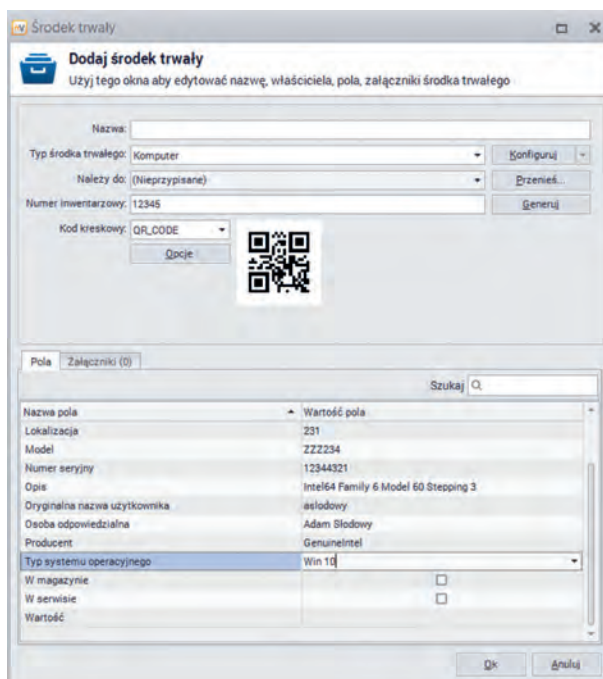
Środek trwały

Dodaj środek trwały
Użyj tego okna aby edytować nazwę, właściciela, pola, załączniki środka trwałego

Nazwa:
Typ środka trwałego: Komputer
Konfiguruj
Należy do: (Nieprzypisane)
Przenieś...
Numer inwentarzowy: 12345
Generuj
Kod kreskowy: QR_CODE
Opcje

Pola
Załączniki (0)

Szukaj

| Nazwa pola | Wartość pola |
|---|---|
| Lokalizacja | 231 |
| Model | ZZZ234 |
| Numer seryjny | 12344321 |
| Opis | Intel64 Family 6 Model 60 Stepping 3 |
| Oryginalna nazwa użytkownika | aslodowy |
| Osoba odpowiedzialna | Adam Słodowy |
| Producent | GenuineIntel |
| Typ systemu operacyjnego | Win 10 |
| W magazynie | ☐ |
| W serwisie | ☐ |
| Wartość | |

Ok
Anuluj